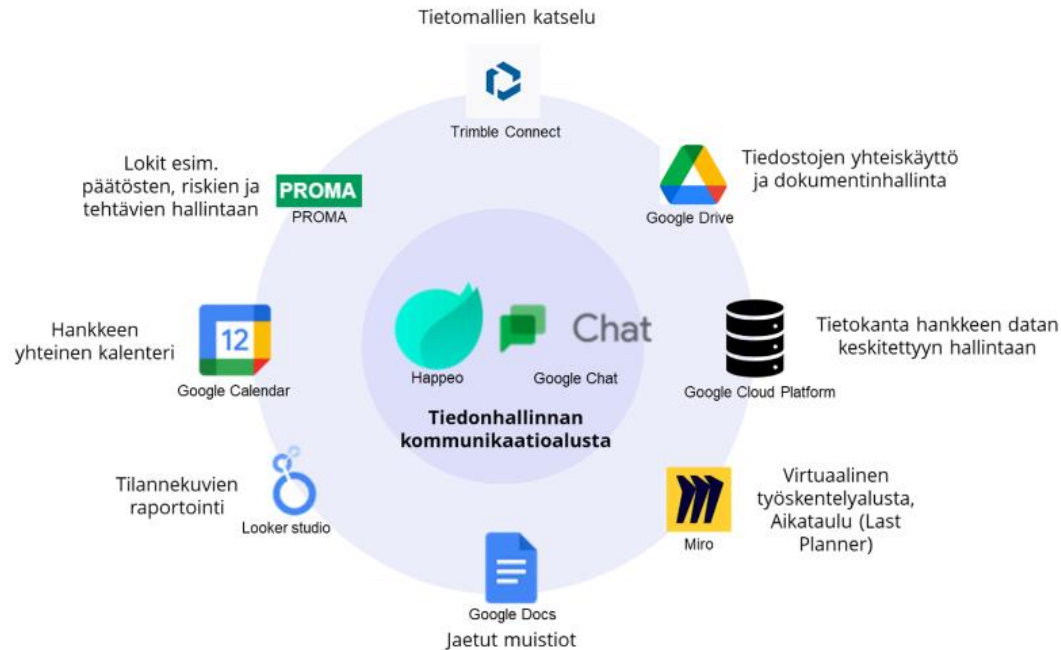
Tietomallien katselu

Trimble Connect

Lokit esim. päätösten, riskien ja tehtävien hallintaan

PROMA

PROMA

Tiedostojen yhteiskäyttö ja dokumentinhallinta

Google Drive

Hankkeen yhteinen kalenteri

12

Google Calendar

Chat

Happeo

Google Chat

Tiedonhallinnan kommunikaatioalusta

Tietokanta hankkeen datan keskitettyyn hallintaan

Google Cloud Platform

Tilannekuvien raportointi

Looker studio

Virtuaalinen työskentelyalusta, Aikataulu (Last Planner)

Miro

Google Docs

Jaetut muistiot